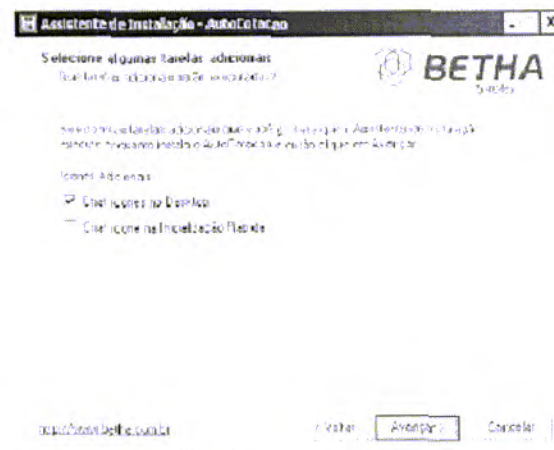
Assistente de Instalação - AutoCotacao

Selecione algumas tarefas adicionais
Quais tarefas adicionais serão executadas?

BETHA
Sistemas

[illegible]

Ícones Adicionais:

Criar ícones na Desktop

Criar ícone na Inicialização Rápida

http://www.betha.com.br

< Voltar

Avançar >

Cancelar